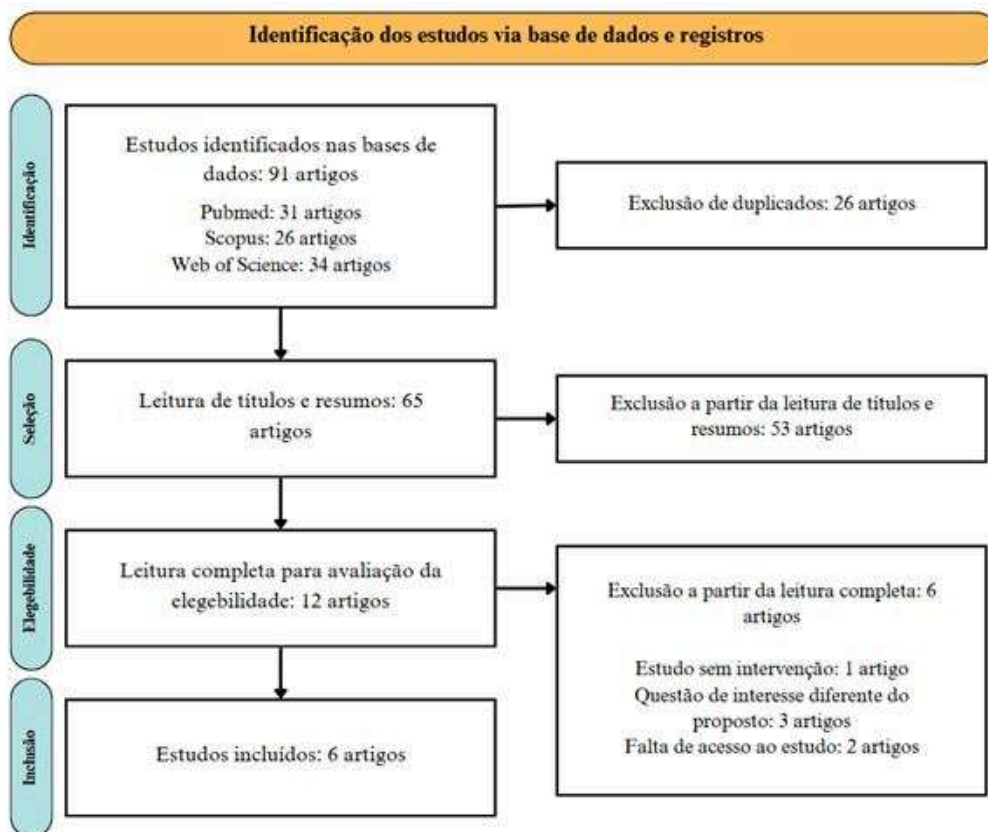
Identificação dos estudos via base de dados e registros

Identificação

Estudos identificados nas bases de dados: 91 artigos

Pubmed: 31 artigos
Scopus: 26 artigos
Web of Science: 34 artigos

Exclusão de duplicados: 26 artigos

Seleção

Leitura de títulos e resumos: 65 artigos

Exclusão a partir da leitura de títulos e resumos: 53 artigos

Elegebilidade

Leitura completa para avaliação da elegebilidade: 12 artigos

Exclusão a partir da leitura completa: 6 artigos

Estudo sem intervenção: 1 artigo
Questão de interesse diferente do proposto: 3 artigos
Falta de acesso ao estudo: 2 artigos

Inclusão

Estudos incluídos: 6 artigos